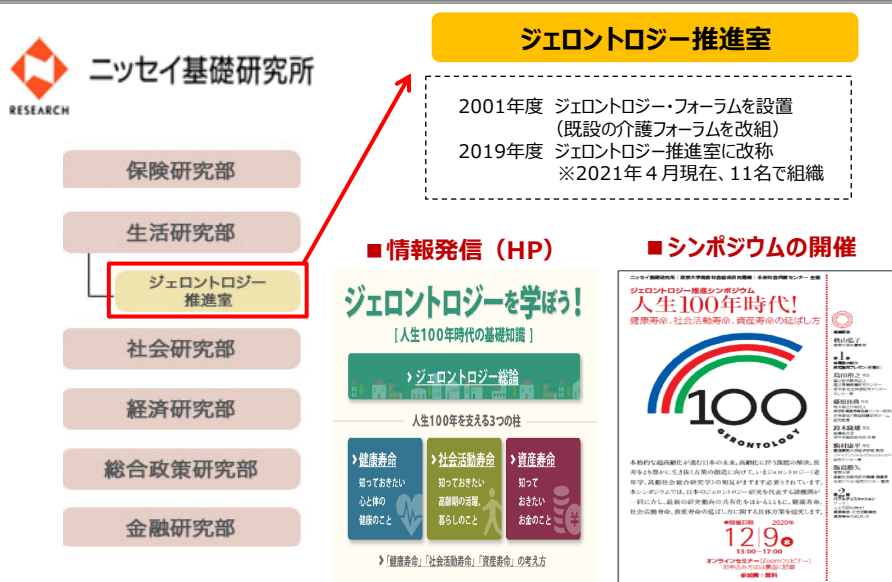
ニッセイ基礎研究所
RESEARCH

保険研究部

生活研究部

ジェロントロジー推進室

社会研究部

経済研究部

総合政策研究部

金融研究部

ジェロントロジー推進室

2001年度　ジェロントロジー・フォーラムを設置
（既設の介護フォーラムを改組）
2019年度　ジェロントロジー推進室に改称
※2021年４月現在、11名で組織

■情報発信（HP）

ジェロントロジーを学ぼう！
［人生100年時代の基礎知識］
ジェロントロジー総論
人生100年を支える3つの柱
健康寿命
知っておきたい心と体の健康のこと
社会活動寿命
知っておきたい高齢期の活躍、暮らしのこと
資産寿命
知っておきたいお金のこと
「健康寿命」「社会活動寿命」「資産寿命」の考え方

■シンポジウムの開催

ジェロントロジー推進シンポジウム
人生100年時代！
健康寿命、社会活動寿命、資産寿命の延ばし方
100
GERONTOLOGY
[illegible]
2020年
12 9
13:00～17:00
オンラインセミナー
参加無料